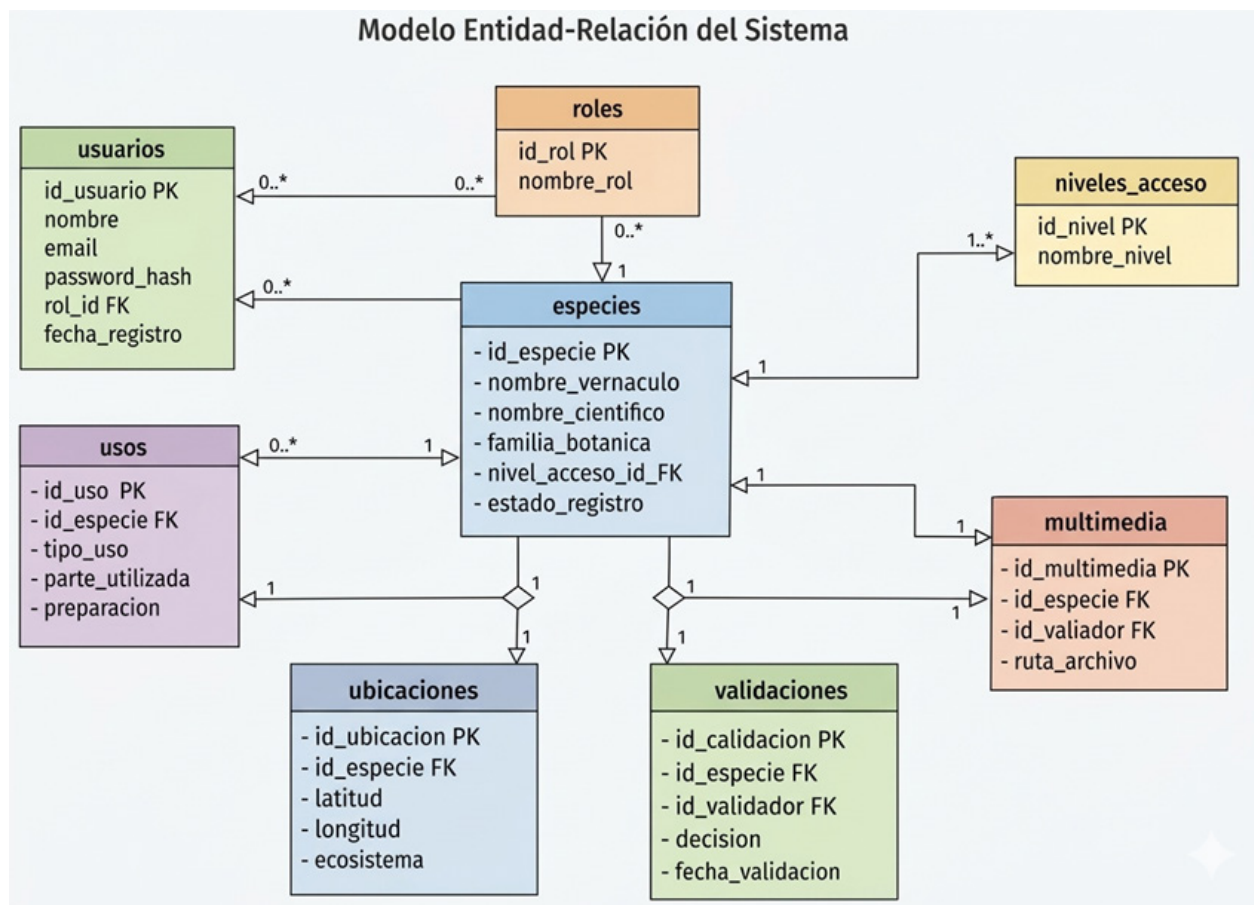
Modelo Entidad-Relación del Sistema

roles
id_rol PK
nombre_rol

usuarios
id_usuario PK
nombre
email
password_hash
rol_id FK
fecha_registro

niveles_acceso
id_nivel PK
nombre_nivel

0..*
0..*
0..*
1
0..*
1..*

especies
- id_especie PK
- nombre_vernaculo
- nombre_cientifico
- familia_botanica
- nivel_acceso_id_FK
- estado_registro

1

usos
- id_uso PK
- id_especie FK
- tipo_uso
- parte_utilizada
- preparacion

0..*
1
1
1

multimedia
- id_multimedia PK
- id_especie FK
- id_valiador FK
- ruta_archivo

1
1
1
1
1
1

ubicaciones
- id_ubicacion PK
- id_especie FK
- latitud
- longitud
- ecosistema

validaciones
- id_calidacion PK
- id_especie FK
- id_validador FK
- decision
- fecha_validacion